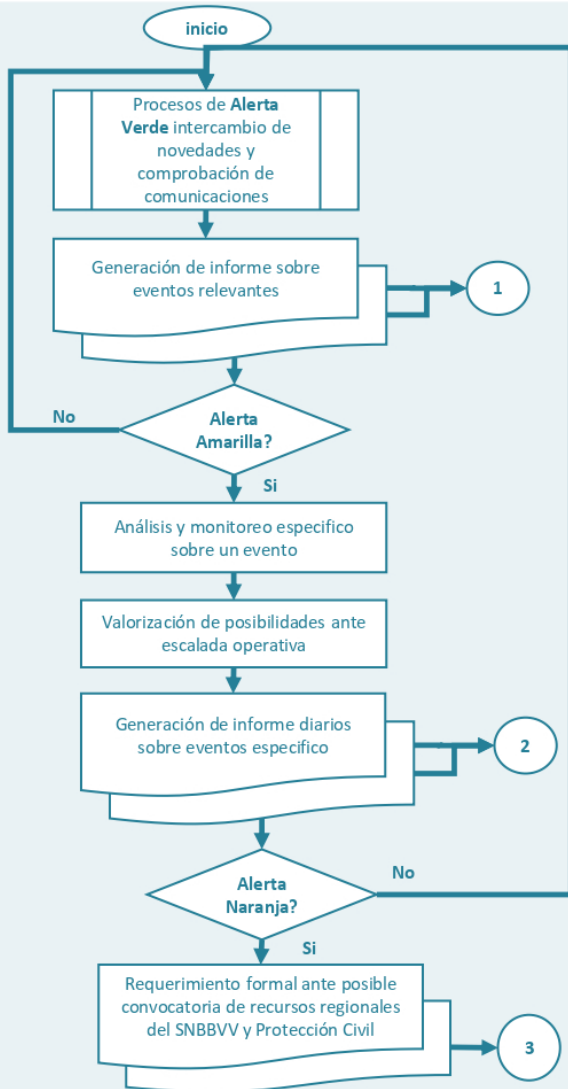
inicio

Procesos de **Alerta Verde** intercambio de novedades y comprobación de comunicaciones

Generación de informe sobre eventos relevantes

1

No

Alerta Amarilla?

Si

Análisis y monitoreo especifico sobre un evento

Valorización de posibilidades ante escalada operativa

Generación de informe diarios sobre eventos especifico

2

No

Alerta Naranja?

Si

Requerimiento formal ante posible convocatoria de recursos regionales del SNBBVV y Protección Civil

3